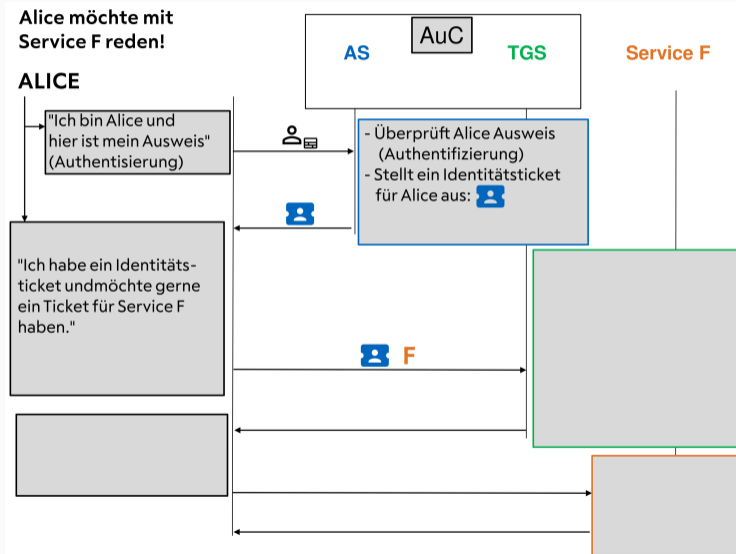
Alice möchte mit Service F reden!

ALICE

AuC

AS

TGS

Service F

"Ich bin Alice und hier ist mein Ausweis" (Authentisierung)

- Überprüft Alice Ausweis (Authentifizierung)
- Stellt ein Identitätsticket für Alice aus:

"Ich habe ein Identitätsticket undmöchte gerne ein Ticket für Service F haben."

F